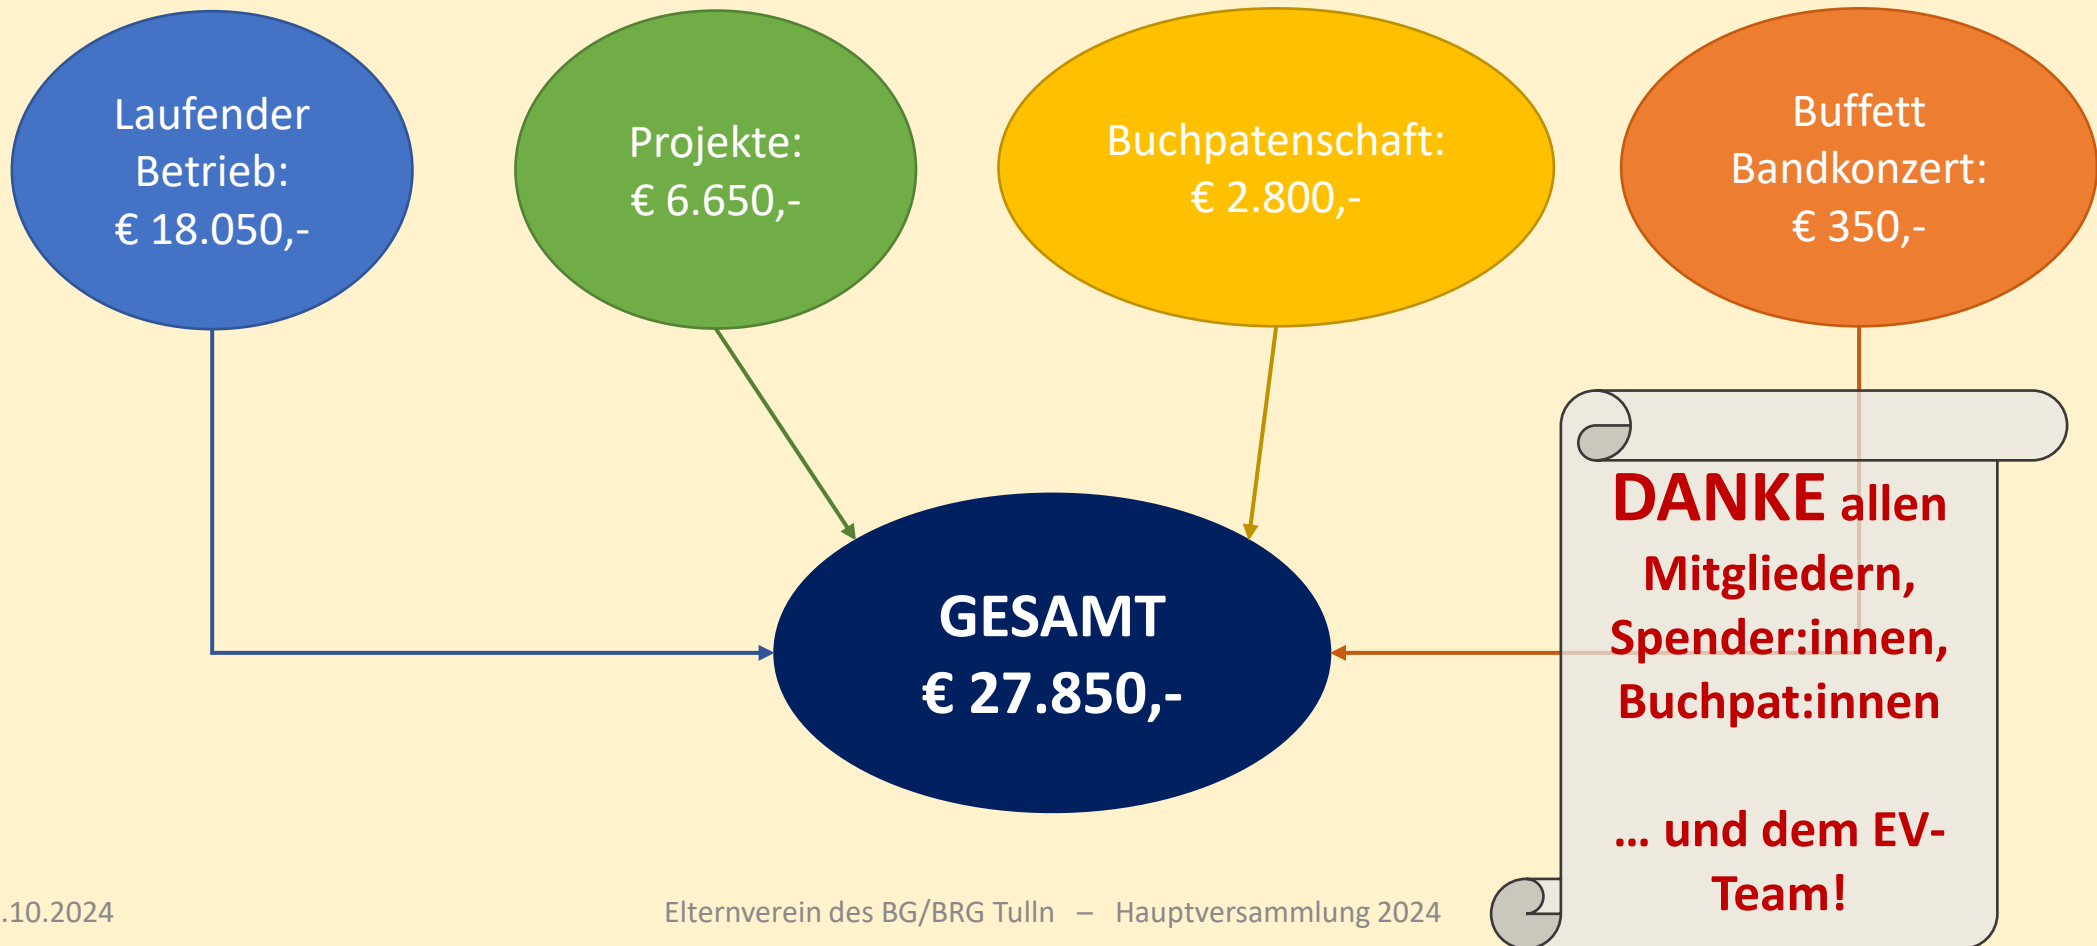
Laufender Betrieb: € 18.050,-

Projekte: € 6.650,-

Buchpatenschaft: € 2.800,-

Buffett Bandkonzert: € 350,-

GESAMT € 27.850,-

DANKE allen Mitgliedern, Spender:innen, Buchpat:innen

… und dem EV-Team!

.10.2024

Elternverein des BG/BRG Tulln – Hauptversammlung 2024